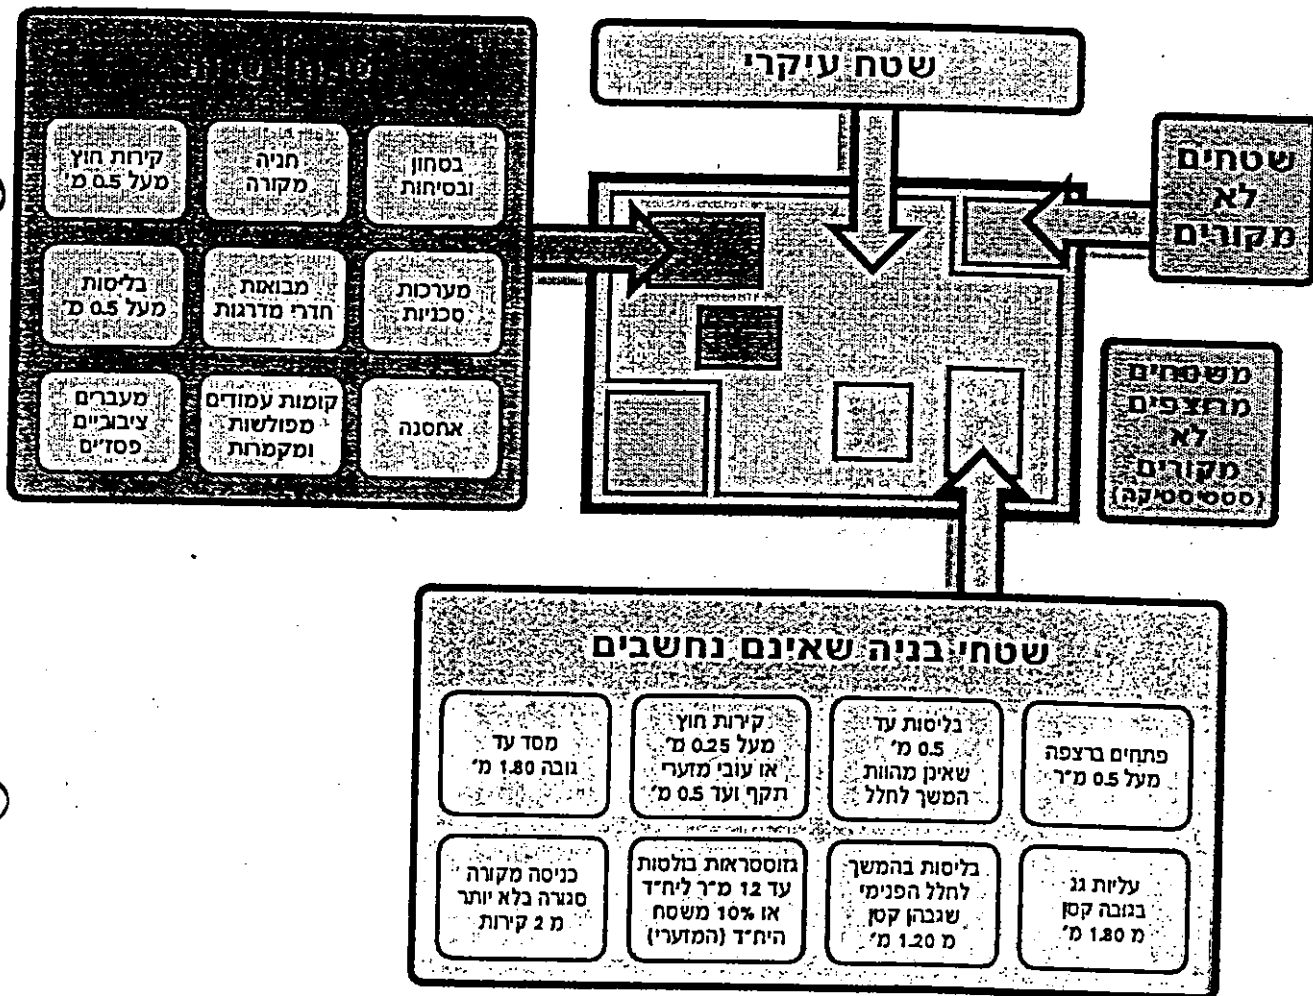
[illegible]

קירות חוץ מעל 0.5 מ'

חניה מקורה

בסחון ובטיחות

בליטות מעל 0.5 מ'

מבואות חדרי מדרגות

מערכות סכניות

מעברים ציבוריים פסז'ים

קומות עמודים מפולשות ומקמרות

אחסנה

שטח עיקרי

שטחים לא מקורים

משטחים מתצפים לא מקורים (סטיסטיקה)

שטחי בניה שאינם נחשבים

מסד עד גובה 1.80 מ'

קירות חוץ מעל 0.25 מ' או עובי מזערי תקף ועד 0.5 מ'

בליטות עד 0.5 מ' שאינן מהוות המשך לחלל

פתחים ברצפה מעל 0.5 מ"ר

כניסה מקורה סגורה בלא יותר מ 2 קירות

גזוזטראות בולטות עד 12 מ"ר ליח"ד או 10% משטח היח"ד (המזערי)

בליטות בהמשך לחלל הפנימי שגבהן קטן מ 1.20 מ'

עליות גג בגובה קטן מ 1.80 מ'